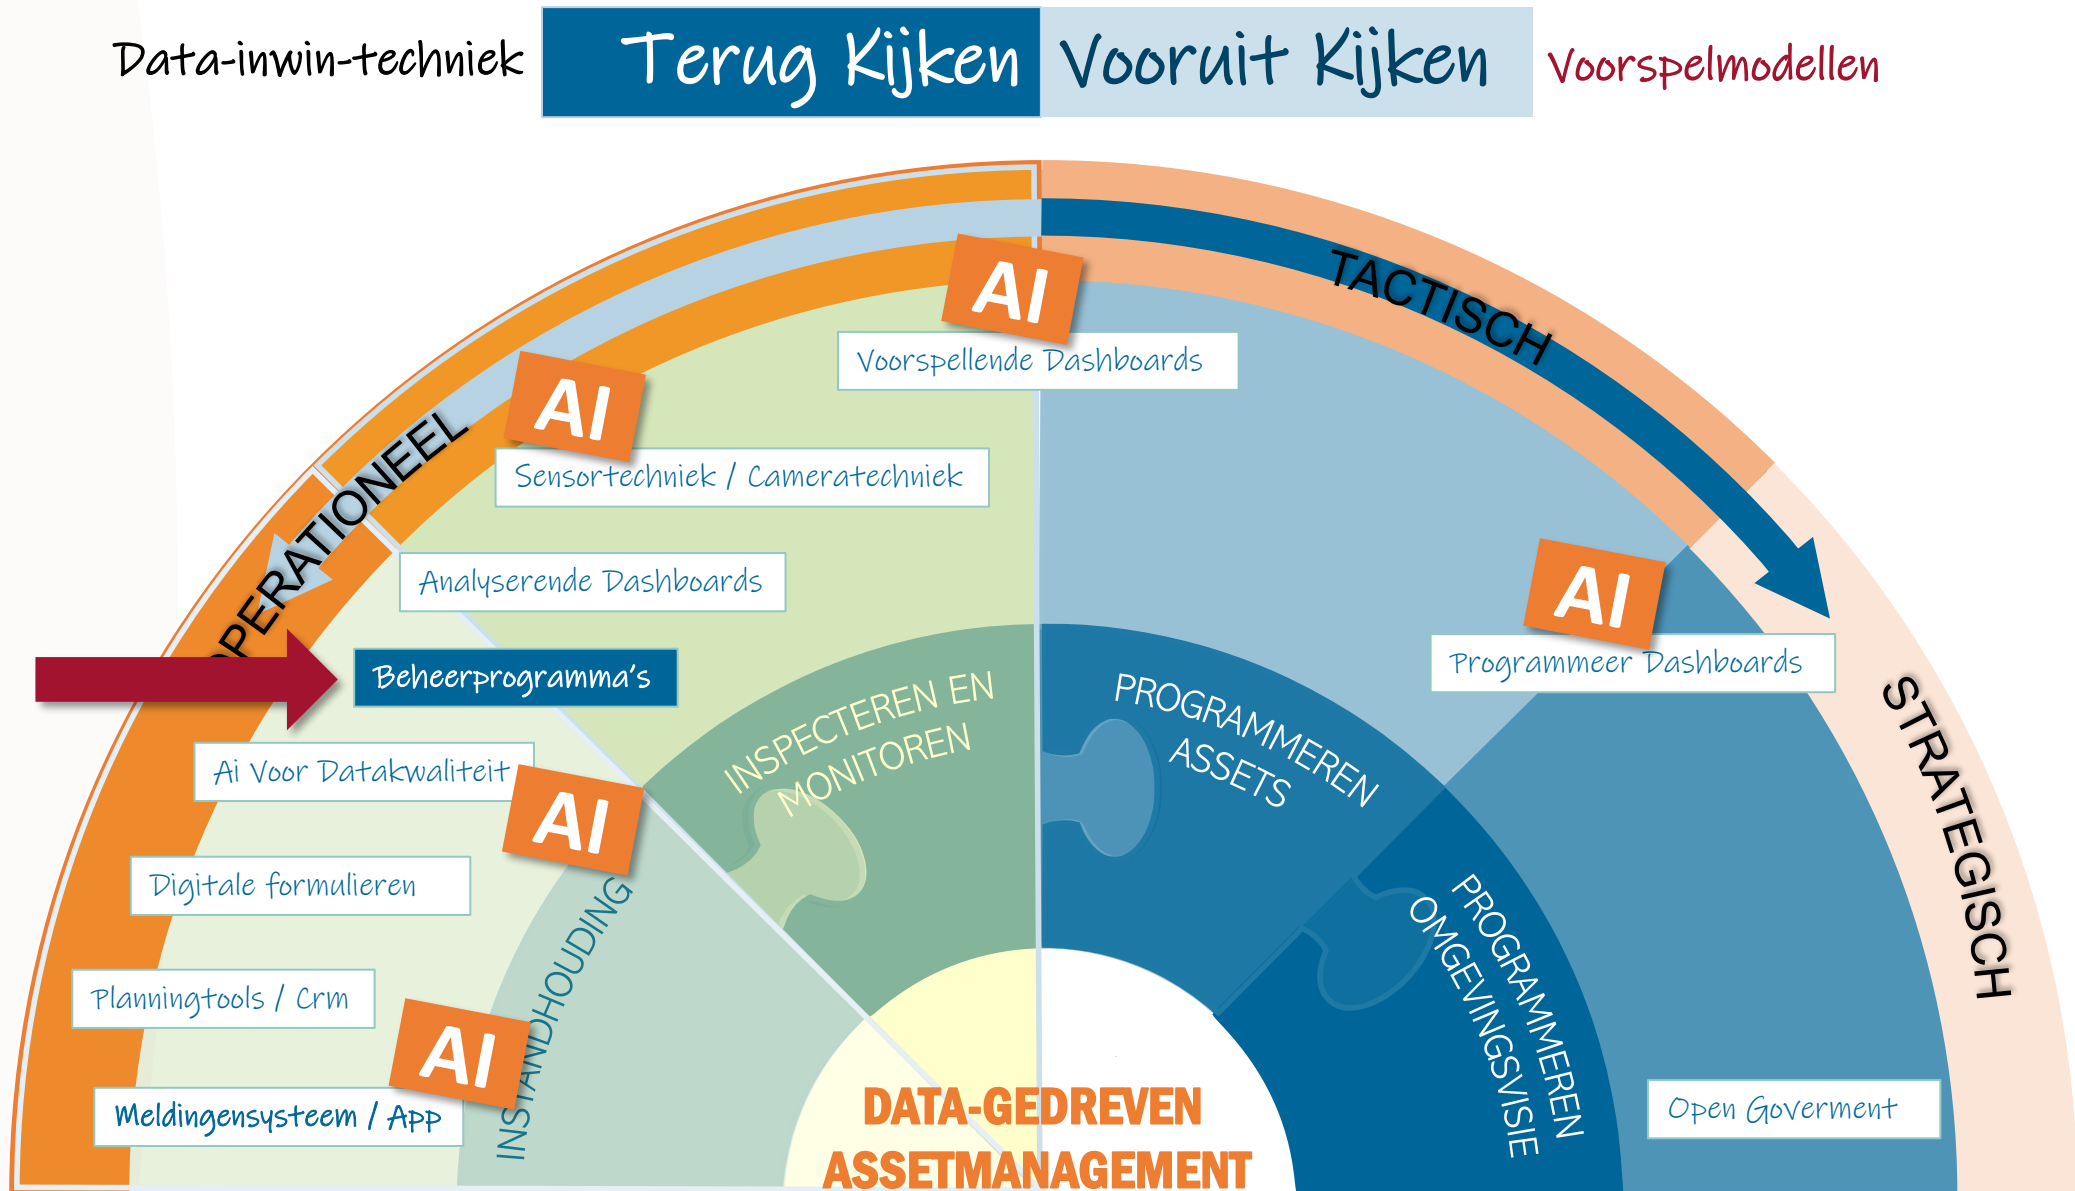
Data-inwin-techniek

Terug Kijken

Vooruit Kijken

Voorspelmodellen

OPERATIONEEL

TACTISCH

STRATEGISCH

AI

Voorspellende Dashboards

AI

Sensortechniek / Cameratechniek

Analyserende Dashboards

Beheerprogramma's

Ai Voor Datakwaliteit

AI

Digitale formulieren

Planningtools / Crm

AI

Meldingensysteem / App

AI

Programmeer Dashboards

Open Goverment

INSPECTEREN EN MONITOREN

INSTANDHOUDING

PROGRAMMEREN ASSETS

PROGRAMMEREN OMGEVINGSVISIE

DATA-GEDREVEN ASSETMANAGEMENT